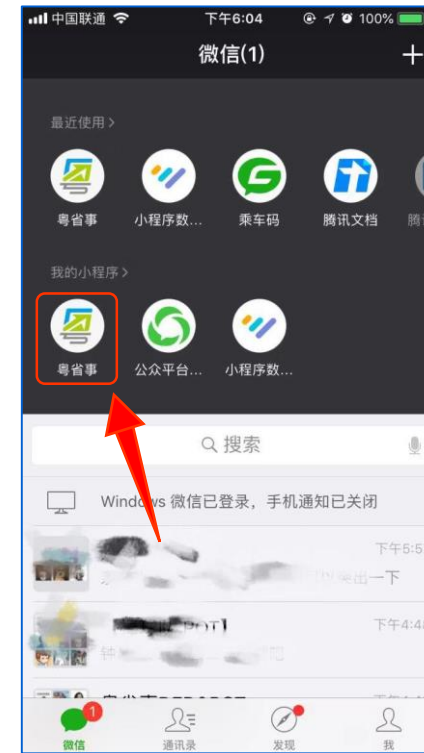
中国联通 下午6:04 100%

微信(1) +

最近使用 >

粤省事 小程序数... 乘车码 腾讯文档 腾

我的小程序 >

粤省事 公众平台... 小程序数...

搜索

Windows 微信已登录，手机通知已关闭

下午5:5 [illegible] 一下

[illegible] 下午4:4 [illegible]

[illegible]

微信 1 通讯录 发现 我